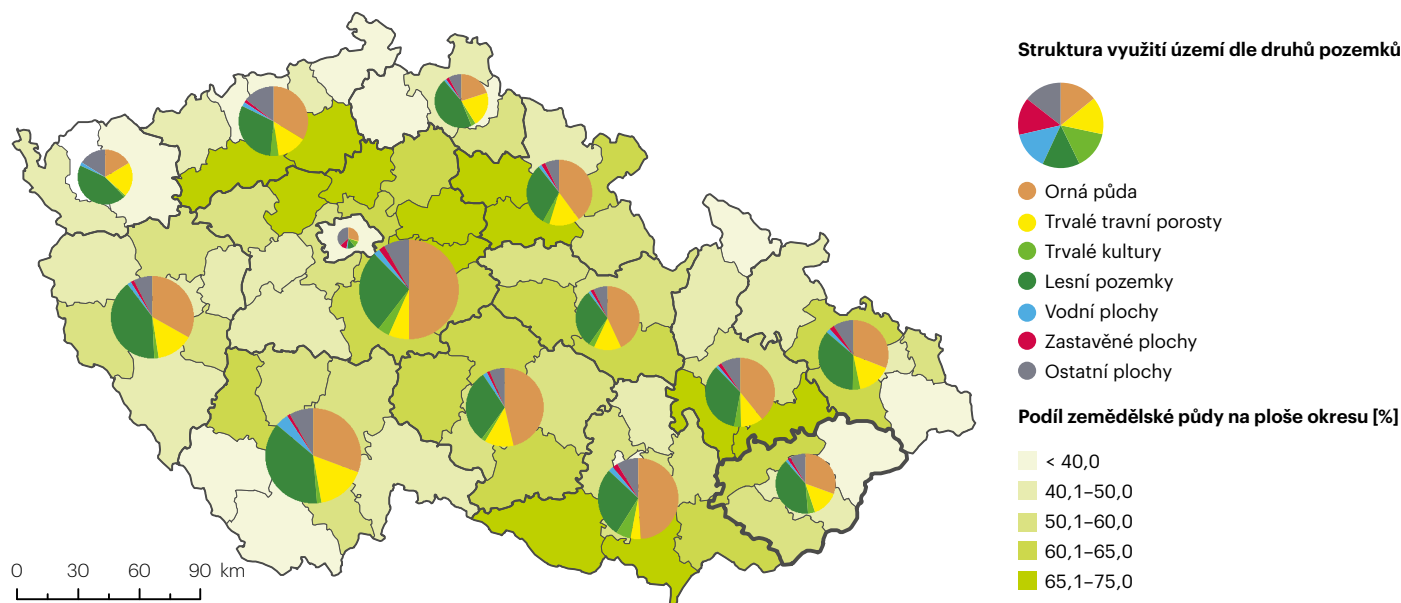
Struktura využití území dle druhů pozemků

Orná půda
Trvalé travní porosty
Trvalé kultury
Lesní pozemky
Vodní plochy
Zastavěné plochy
Ostatní plochy

Podíl zemědělské půdy na ploše okresu [%]

< 40,0
40,1–50,0
50,1–60,0
60,1–65,0
65,1–75,0

0 30 60 90 km